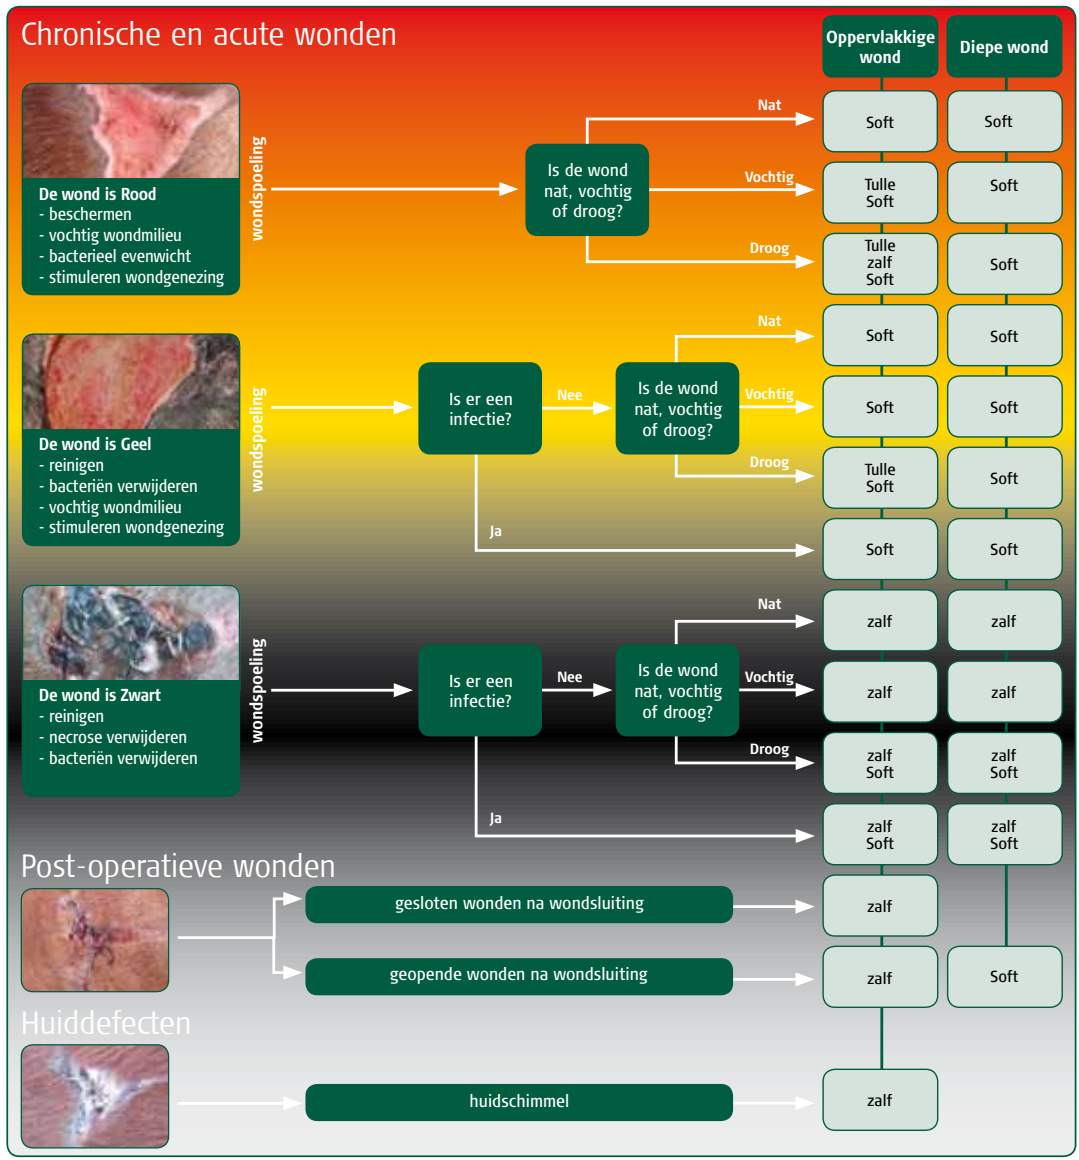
Chronische en acute wonden

Oppervlakkige wond

Diepe wond

De wond is Rood
- beschermen
- vochtig wondmilieu
- bacterieel evenwicht
- stimuleren wondgenezing

wondspoeling

Is de wond nat, vochtig of droog?

Nat
Soft
Soft

Vochtig
Tulle Soft
Soft

Droog
Tulle zalf Soft
Soft

De wond is Geel
- reinigen
- bacteriën verwijderen
- vochtig wondmilieu
- stimuleren wondgenezing

wondspoeling

Is er een infectie?

Nee

Is de wond nat, vochtig of droog?

Nat
Soft
Soft

Vochtig
Soft
Soft

Droog
Tulle Soft
Soft

Ja
Soft
Soft

De wond is Zwart
- reinigen
- necrose verwijderen
- bacteriën verwijderen

wondspoeling

Is er een infectie?

Nee

Is de wond nat, vochtig of droog?

Nat
zalf
zalf

Vochtig
zalf
zalf

Droog
zalf Soft
zalf Soft

Ja
zalf Soft
zalf Soft

Post-operatieve wonden

gesloten wonden na wondsluiting
zalf

geopende wonden na wondsluiting
zalf
Soft

Huiddefecten

huidschimmel
zalf